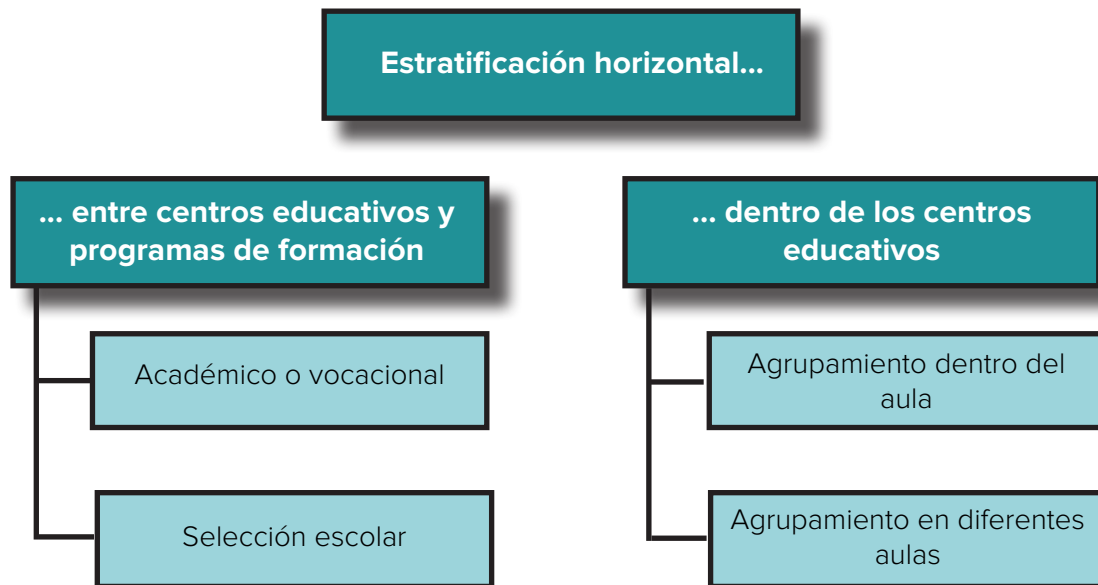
Estratificación horizontal...

... entre centros educativos y programas de formación

Académico o vocacional

Selección escolar

... dentro de los centros educativos

Agrupamiento dentro del aula

Agrupamiento en diferentes aulas